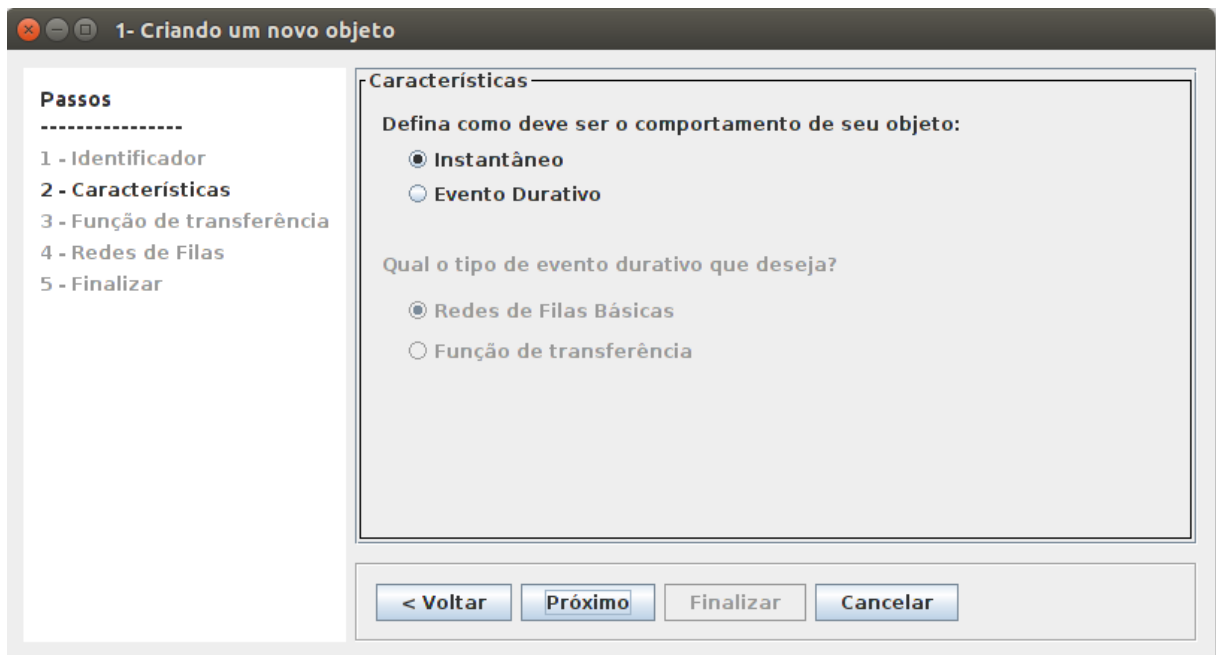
1- Criando um novo objeto

Passos
----------------
1 - Identificador
2 - Características
3 - Função de transferência
4 - Redes de Filas
5 - Finalizar

Características

Defina como deve ser o comportamento de seu objeto:
Instantâneo
Evento Durativo

Qual o tipo de evento durativo que deseja?
Redes de Filas Básicas
Função de transferência

< Voltar
Próximo
Finalizar
Cancelar